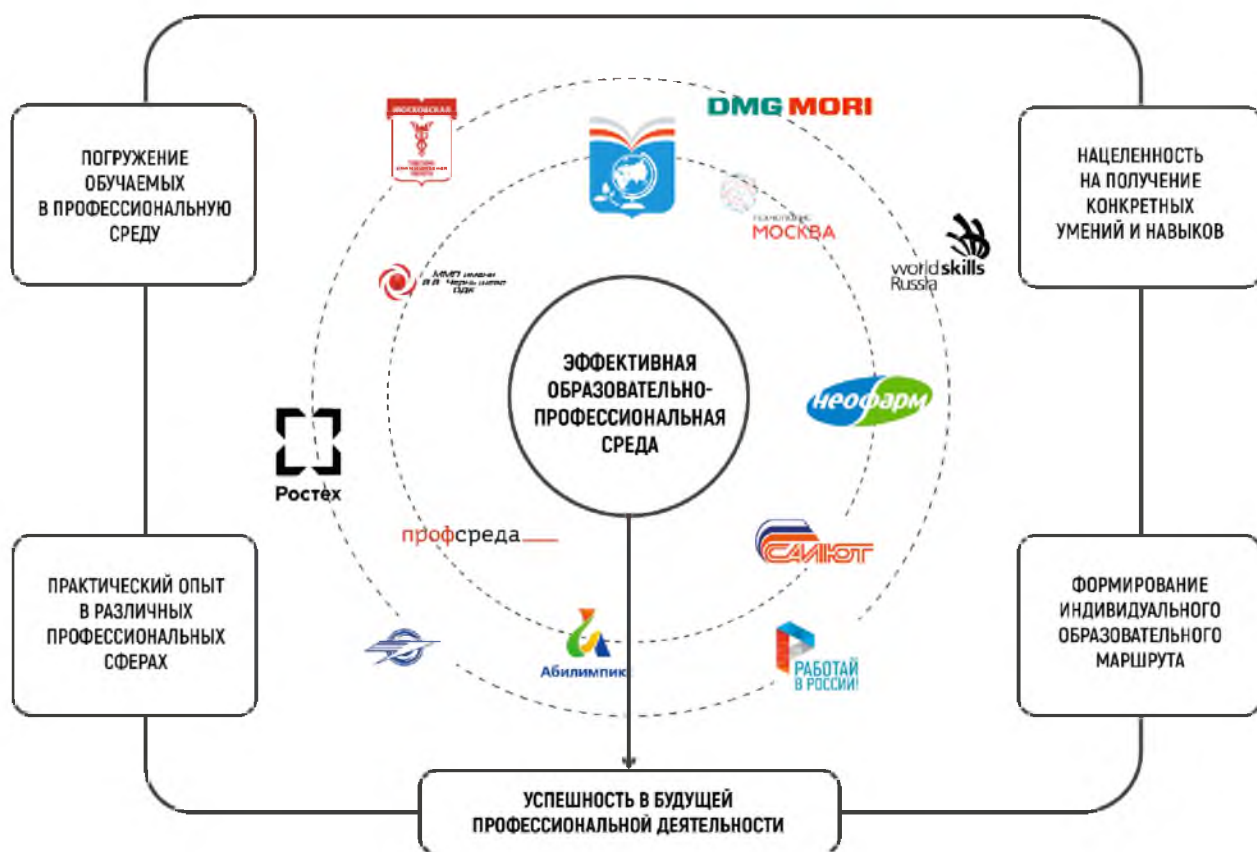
ПОГРУЖЕНИЕ ОБУЧАЕМЫХ В ПРОФЕССИОНАЛЬНУЮ СРЕДУ

НАЦЕЛЕННОСТЬ НА ПОЛУЧЕНИЕ КОНКРЕТНЫХ УМЕНИЙ И НАВЫКОВ

МОСКОВСКАЯ

DMG MORI

МОСКВА

worldskills Russia

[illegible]

ЭФФЕКТИВНАЯ ОБРАЗОВАТЕЛЬНО-ПРОФЕССИОНАЛЬНАЯ СРЕДА

неофарм

Ростех

профсреда

САЛЮТ

ПРАКТИЧЕСКИЙ ОПЫТ В РАЗЛИЧНЫХ ПРОФЕССИОНАЛЬНЫХ СФЕРАХ

ФОРМИРОВАНИЕ ИНДИВИДУАЛЬНОГО ОБРАЗОВАТЕЛЬНОГО МАРШРУТА

Абилимпикс

РАБОТАЙ В РОССИИ!

УСПЕШНОСТЬ В БУДУЩЕЙ ПРОФЕССИОНАЛЬНОЙ ДЕЯТЕЛЬНОСТИ